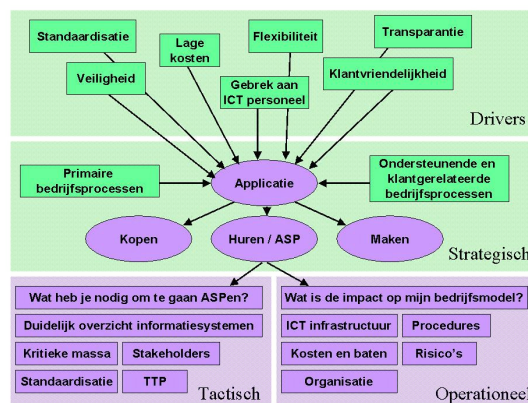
Standaardisatie

Lage kosten

Flexibiliteit

Transparantie

Veiligheid

Gebrek aan ICT personeel

Klantvriendelijkheid

Drivers

Primaire bedrijfsprocessen

Applicatie

Ondersteunende en klantgerelateerde bedrijfsprocessen

Kopen

Huren / ASP

Maken

Strategisch

Wat heb je nodig om te gaan ASPen?

Duidelijk overzicht informatiesystemen

Kritieke massa

Stakeholders

Standaardisatie

TTP

Tactisch

Wat is de impact op mijn bedrijfsmodel?

ICT infrastructuur

Procedures

Kosten en baten

Risico's

Organisatie

Operationeel